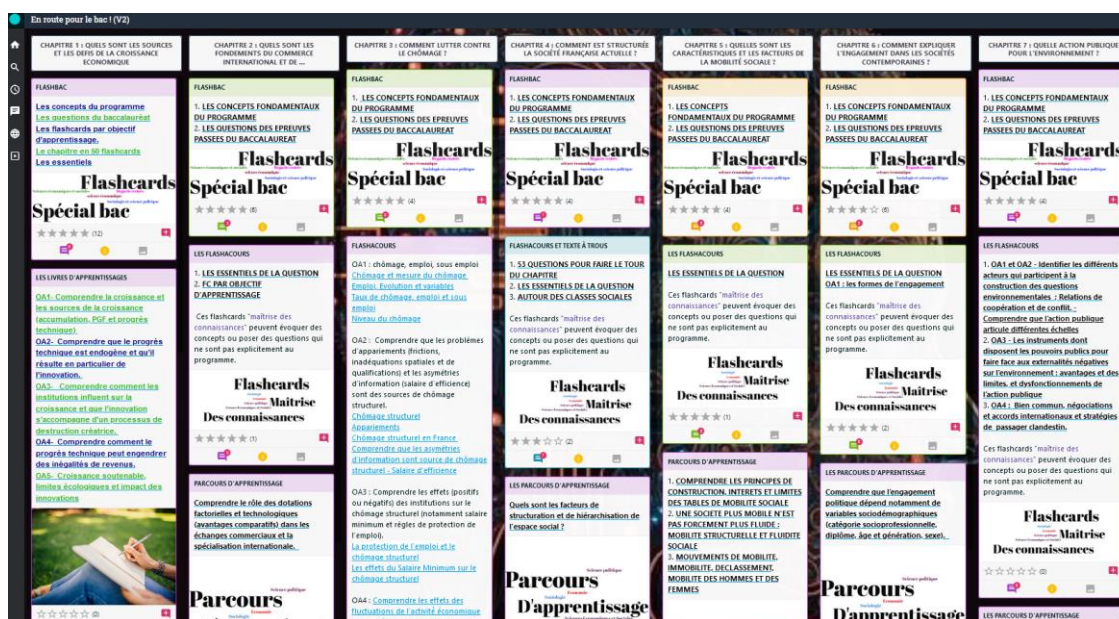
En route pour le bac ! (V2)

CHAPITRE 1 : QUELS SONT LES SOURCES ET LES DEFIS DE LA CROISSANCE ECONOMIQUE

FLASHBAC

Les concepts du programme
Les questions du baccalauréat
Les flashcards par objectif d'apprentissage.
Le chapitre en 88 flashcards
Les essentiels

Flashcards
Spécial bac

(12)

LES LIVRES D'APPRENTISSAGES

OA1- Comprendre la croissance et les sources de la croissance (accumulation, PGF et progrès technique)
OA2- Comprendre que le progrès technique est endogène et qu'il résulte en particulier de l'innovation.
OA3- Comprendre comment les institutions influent sur la croissance et que l'innovation s'accompagne d'un processus de destruction créatrice.
OA4- Comprendre comment le progrès technique peut engendrer des inégalités de revenus.
OA5- Croissance soutenable, limites écologiques et impact des innovations

(0)

CHAPITRE 2 : QUELS SONT LES FONDEMENTS DU COMMERCE INTERNATIONAL ET DE ...

FLASHBAC

1. LES CONCEPTS FONDAMENTAUX DU PROGRAMME
2. LES QUESTIONS DES EPREUVES PASSEES DU BACCALAUREAT

Flashcards
Spécial bac

(6)

LES FLASHACOURS

1. LES ESSENTIELS DE LA QUESTION
2. FC PAR OBJECTIF D'APPRENTISSAGE

Ces flashcards "maîtrise des connaissances" peuvent évoquer des concepts ou poser des questions qui ne sont pas explicitement au programme.

Flashcards
Maîtrise
Des connaissances

(1)

PARCOURS D'APPRENTISSAGE

Comprendre le rôle des dotations factorielles et technologiques (avantages comparatifs) dans les échanges commerciaux et la spécialisation internationale.

Parcours

CHAPITRE 3 : COMMENT LUTTER CONTRE LE CHÔMAGE ?

FLASHBAC

1. LES CONCEPTS FONDAMENTAUX DU PROGRAMME
2. LES QUESTIONS DES EPREUVES PASSEES DU BACCALAUREAT

Flashcards
Spécial bac

(4)

FLASHACOURS

OA1 : chômage, emploi, sous emploi
Chômage et mesure du chômage
Emploi, Evolution et variables
Taux de chômage, emploi et sous emploi
Niveau du chômage

OA2 : Comprendre que les problèmes d'appariements (frictions, inadéquations spatiales et de qualifications) et les asymétries d'information (salaire d'efficience) sont des sources de chômage structurel.
Chômage structurel
Appariements
Chômage structurel en France
Comprendre que les asymétries d'information sont source de chômage structurel - Salaire d'efficience

OA3 : Comprendre les effets (positifs ou négatifs) des institutions sur le chômage structurel (notamment salaire minimum et règles de protection de l'emploi).
La protection de l'emploi et le chômage structurel
Les effets du Salaire Minimum sur le chômage structurel

OA4 : Comprendre les effets des fluctuations de l'activité économique

CHAPITRE 4 : COMMENT EST STRUCTURÉE LA SOCIÉTÉ FRANÇAISE ACTUELLE ?

FLASHBAC

1. LES CONCEPTS FONDAMENTAUX DU PROGRAMME
2. LES QUESTIONS DES EPREUVES PASSEES DU BACCALAUREAT

Flashcards
Spécial bac

(4)

FLASHACOURS ET TEXTE À TROUS

1. 53 QUESTIONS POUR FAIRE LE TOUR DU CHAPITRE
2. LES ESSENTIELS DE LA QUESTION
3. AUTOUR DES CLASSES SOCIALES

Ces flashcards "maîtrise des connaissances" peuvent évoquer des concepts ou poser des questions qui ne sont pas explicitement au programme.

Flashcards
Maîtrise
Des connaissances

(2)

LES PARCOURS D'APPRENTISSAGE

Quels sont les facteurs de structuration et de hiérarchisation de l'espace social ?

Parcours
D'apprentissage

CHAPITRE 5 : QUELLES SONT LES CARACTÉRISTIQUES ET LES FACTEURS DE LA MOBILITÉ SOCIALE ?

FLASHBAC

1. LES CONCEPTS FONDAMENTAUX DU PROGRAMME
2. LES QUESTIONS DES EPREUVES PASSEES DU BACCALAUREAT

Flashcards
Spécial bac

(4)

LES FLASHCOURS

LES ESSENTIELS DE LA QUESTION

Ces flashcards "maîtrise des connaissances" peuvent évoquer des concepts ou poser des questions qui ne sont pas explicitement au programme.

Flashcards
Maîtrise
Des connaissances

(1)

PARCOURS D'APPRENTISSAGE

1. COMPRENDRE LES PRINCIPES DE CONSTRUCTION, INTERETS ET LIMITES DES TABLES DE MOBILITE SOCIALE
2. UNE SOCIETE PLUS MOBILE N'EST PAS FORCEMENT PLUS FLUIDE : MOBILITE STRUCTURELLE ET FLUIDITE SOCIALE
3. MOUVEMENTS DE MOBILITE, IMMOBILITE, DECLASSEMENT, MOBILITE DES HOMMES ET DES FEMMES

CHAPITRE 6 : COMMENT EXPLIQUER L'ENGAGEMENT DANS LES SOCIÉTÉS CONTEMPORAINES ?

FLASHBAC

1. LES CONCEPTS FONDAMENTAUX DU PROGRAMME
2. LES QUESTIONS DES EPREUVES PASSEES DU BACCALAUREAT

Flashcards
Spécial bac

(6)

LES FLASHCOURS

LES ESSENTIELS DE LA QUESTION
OA1 : les formes de l'engagement

Ces flashcards "maîtrise des connaissances" peuvent évoquer des concepts ou poser des questions qui ne sont pas explicitement au programme.

Flashcards
Maîtrise
Des connaissances

(2)

LES PARCOURS D'APPRENTISSAGE

Comprendre que l'engagement politique dépend notamment de variables sociodémographiques (catégorie socioprofessionnelle, diplôme, âge et génération, sexe).

Parcours
D'apprentissage

CHAPITRE 7 : QUELLE ACTION PUBLIQUE POUR L'ENVIRONNEMENT ?

FLASHBAC

1. LES CONCEPTS FONDAMENTAUX DU PROGRAMME
2. LES QUESTIONS DES EPREUVES PASSEES DU BACCALAUREAT

Flashcards
Spécial bac

(4)

LES FLASHCOURS

1. OA1 et OA2 - Identifier les différents acteurs qui participent à la construction des questions environnementales : Relations de coopération et de conflit. - Comprendre que l'action publique articule différentes échelles
2. OA3 - Les instruments dont disposent les pouvoirs publics pour faire face aux externalités négatives sur l'environnement : avantages et des limites, et dysfonctionnements de l'action publique
3. OA4 : Bien commun, négociations et accords internationaux et stratégies de passager clandestin.

Ces flashcards "maîtrise des connaissances" peuvent évoquer des concepts ou poser des questions qui ne sont pas explicitement au programme.

Flashcards
Maîtrise
Des connaissances

(0)

LES PARCOURS D'APPRENTISSAGE